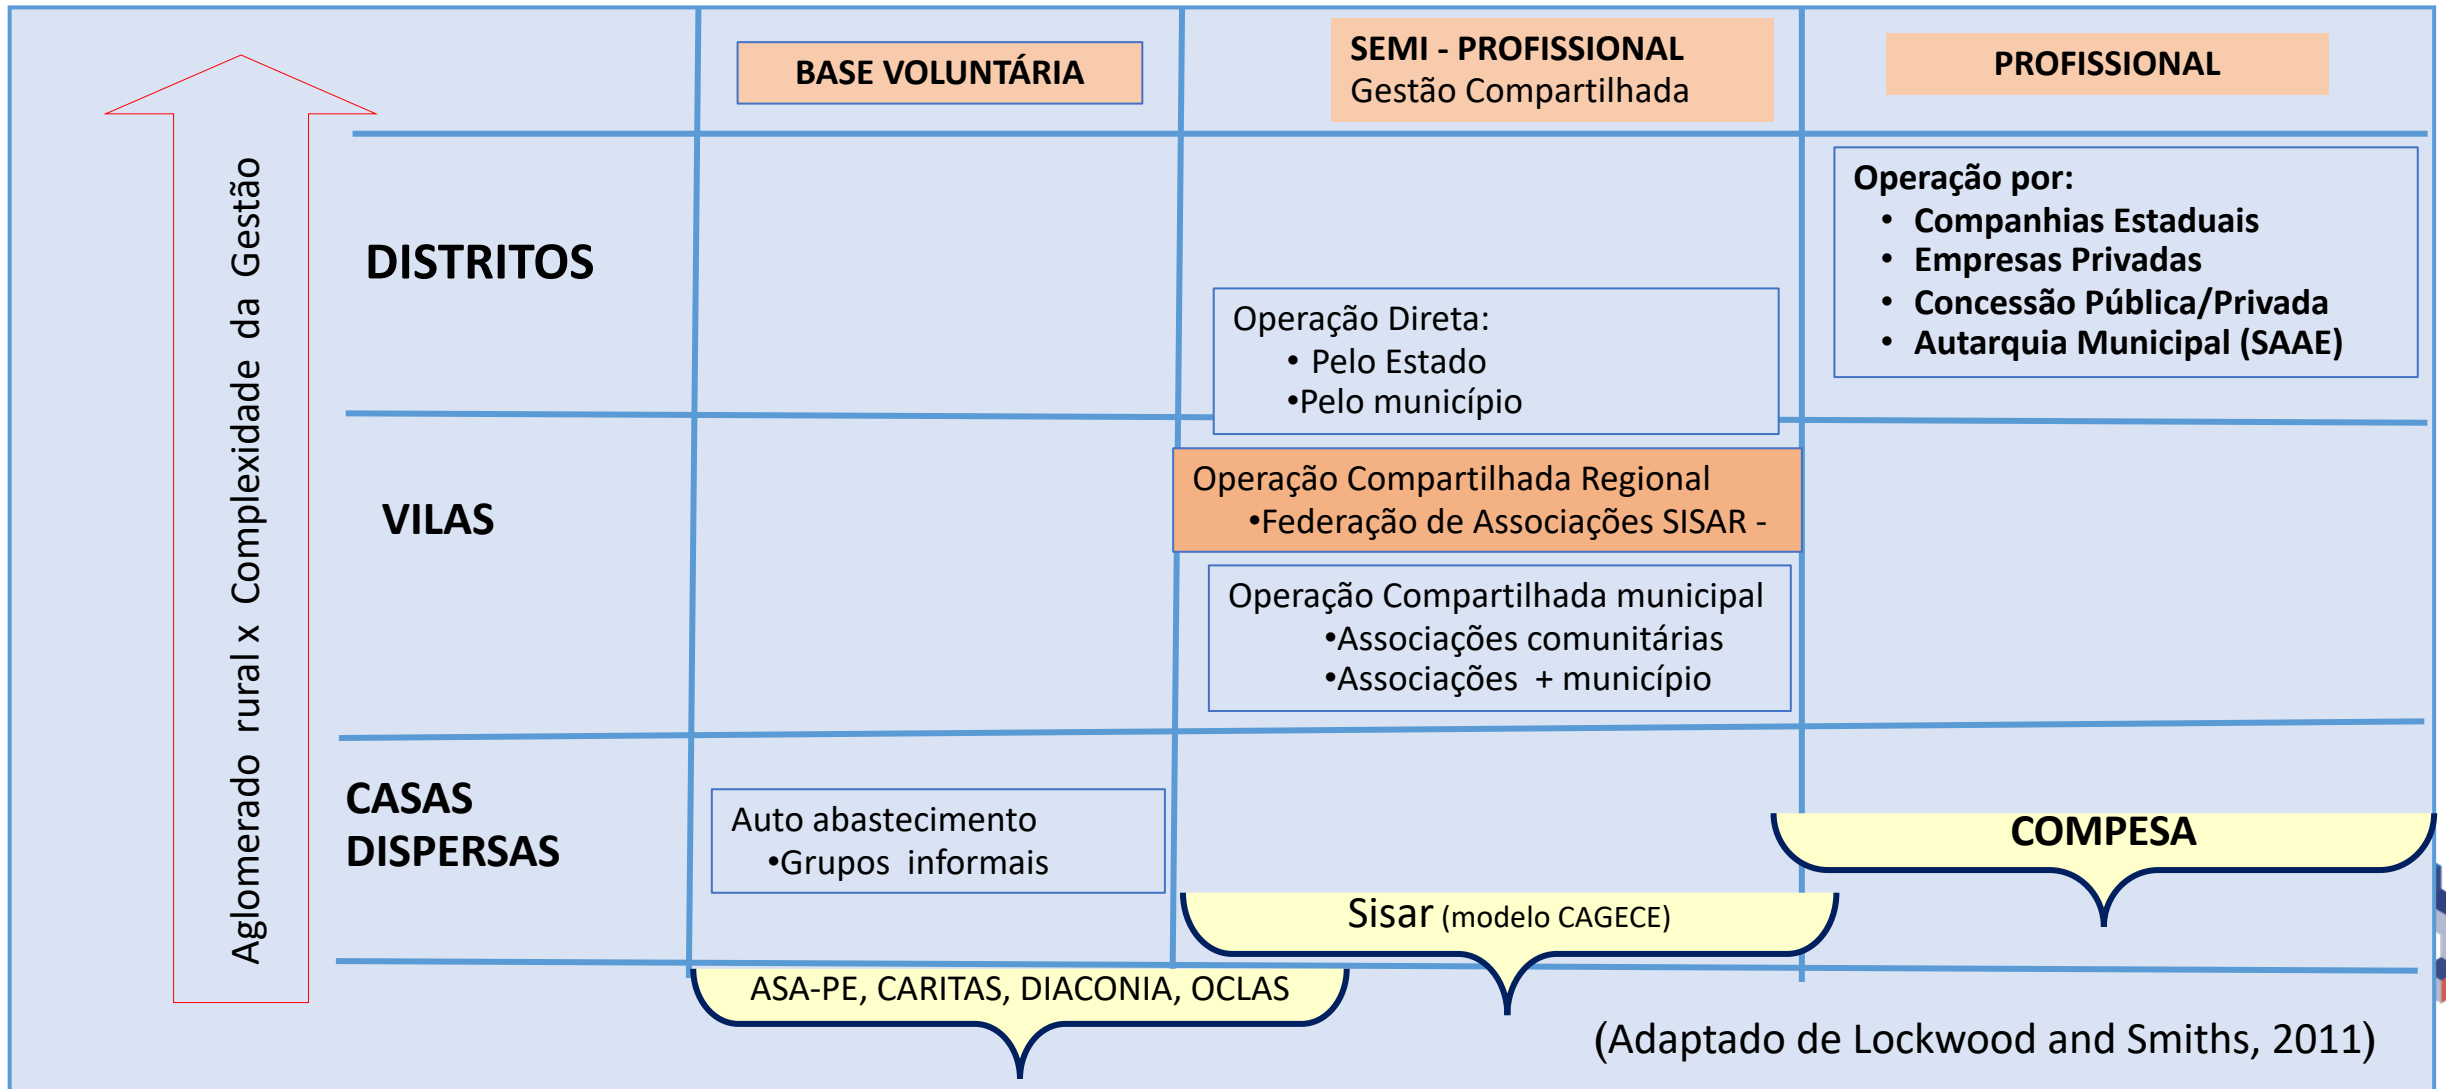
Aglomerado rural x Complexidade da Gestão

BASE VOLUNTÁRIA

SEMI - PROFISSIONAL
Gestão Compartilhada

PROFISSIONAL

DISTRITOS

Operação por:
• Companhias Estaduais
• Empresas Privadas
• Concessão Pública/Privada
• Autarquia Municipal (SAAE)

Operação Direta:
• Pelo Estado
•Pelo município

VILAS

Operação Compartilhada Regional
•Federação de Associações SISAR -

Operação Compartilhada municipal
•Associações comunitárias
•Associações + município

CASAS DISPERSAS

Auto abastecimento
•Grupos informais

COMPESA

Sisar (modelo CAGECE)

ASA-PE, CARITAS, DIACONIA, OCLAS

(Adaptado de Lockwood and Smiths, 2011)